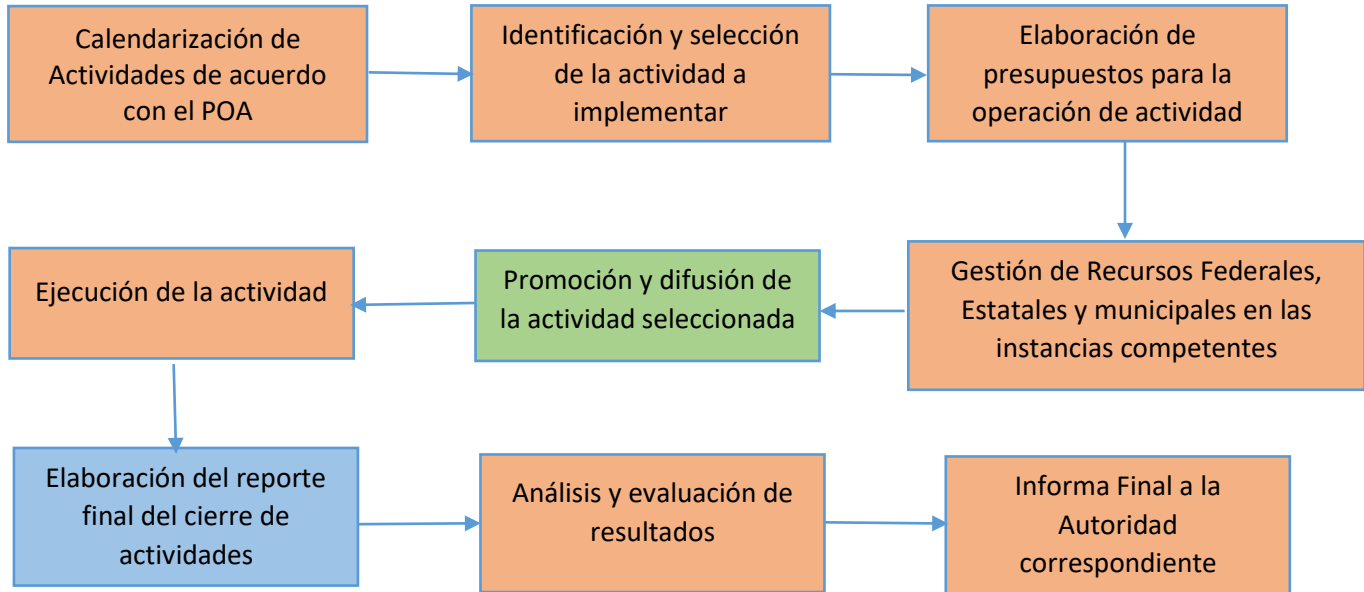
Calendarización de Actividades de acuerdo con el POA

Identificación y selección de la actividad a implementar

Elaboración de presupuestos para la operación de actividad

Gestión de Recursos Federales, Estatales y municipales en las instancias competentes

Promoción y difusión de la actividad seleccionada

Ejecución de la actividad

Elaboración del reporte final del cierre de actividades

Análisis y evaluación de resultados

Informa Final a la Autoridad correspondiente